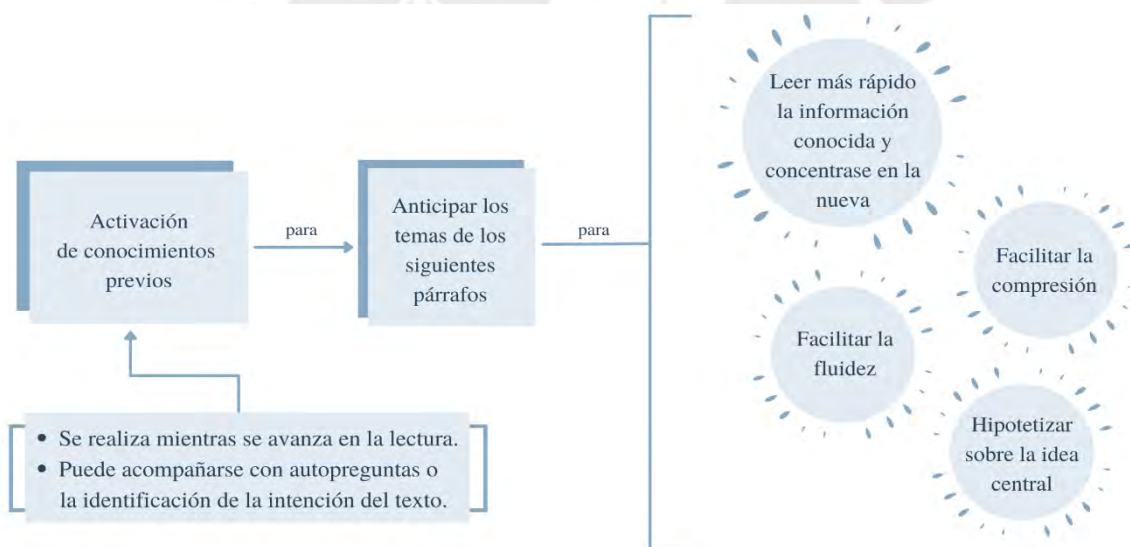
Activación de conocimientos previos

para

Anticipar los temas de los siguientes párrafos

para

Leer más rápido la información conocida y concentrase en la nueva

Facilitar la compresión

Facilitar la fluidez

Hipotetizar sobre la idea central

- Se realiza mientras se avanza en la lectura.
- Puede acompañarse con autopreguntas o la identificación de la intención del texto.